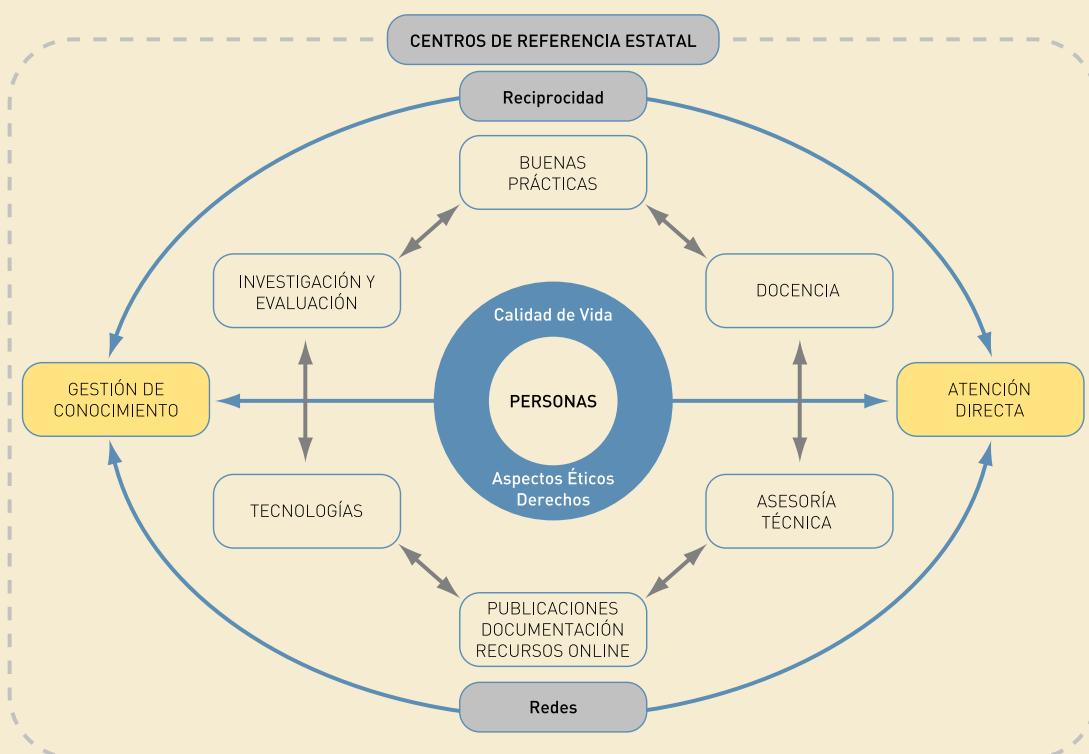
CENTROS DE REFERENCIA ESTATAL

Reciprocidad

BUENAS PRÁCTICAS

INVESTIGACIÓN Y EVALUACIÓN

DOCENCIA

Calidad de Vida

GESTIÓN DE CONOCIMIENTO

PERSONAS

ATENCIÓN DIRECTA

Aspectos Éticos
Derechos

TECNOLOGÍAS

ASESORÍA TÉCNICA

PUBLICACIONES
DOCUMENTACIÓN
RECURSOS ONLINE

Redes